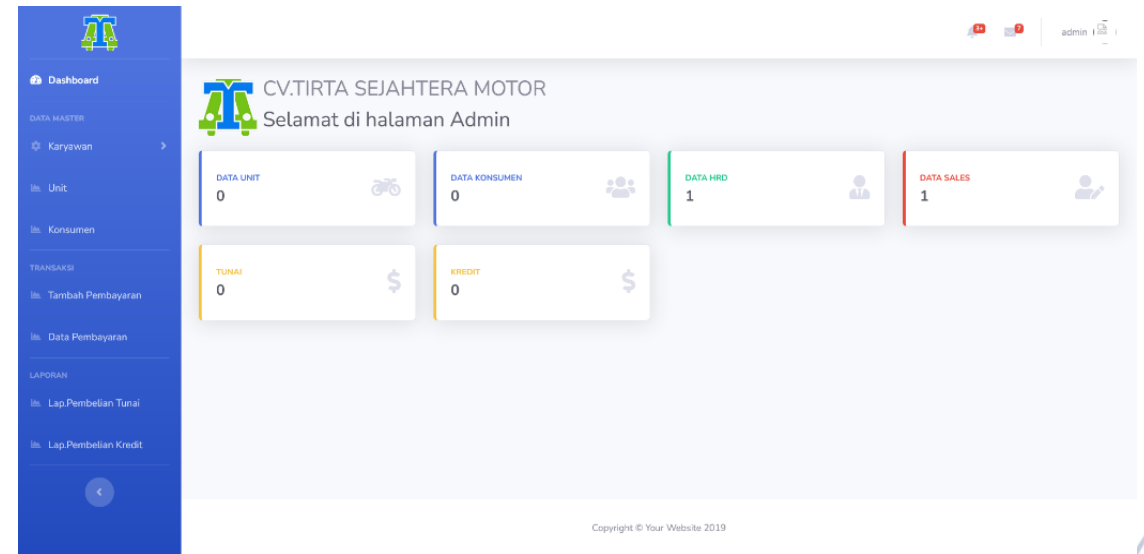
Dashboard

DATA MASTER

Karyawan

Unit

Konsumen

TRANSAKSI

Tambah Pembayaran

Data Pembayaran

LAPORAN

Lap.Pembelian Tunai

Lap.Pembelian Kredit

3+ 7 admin

CV.TIRTA SEJAHTERA MOTOR
Selamat di halaman Admin

DATA UNIT
0

DATA KONSUMEN
0

DATA HRD
1

DATA SALES
1

TUNAI
0

KREDIT
0

Copyright © Your Website 2019